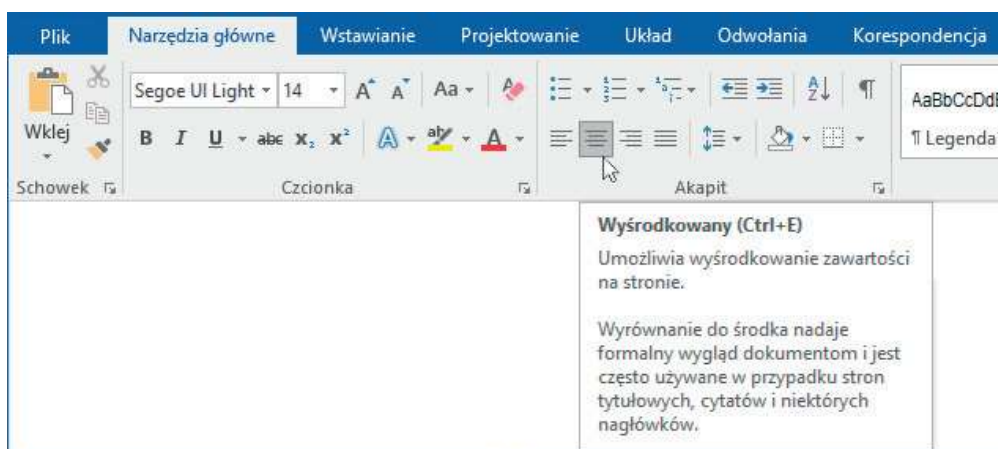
Plik Narzędzia główne Wstawianie Projektowanie Układ Odwołania Korespondencja

Wklej
Schowek

Segoe UI Light 14 Aa
B I U abc $x_2$ $x^2$ A A
Czcionka

Akapit

AaBbCcDdI
¶ Legenda

Wyśrodkowany (Ctrl+E)

Umożliwia wyśrodkowanie zawartości na stronie.

Wyrównanie do środka nadaje formalny wygląd dokumentom i jest często używane w przypadku stron tytułowych, cytatów i niektórych nagłówków.